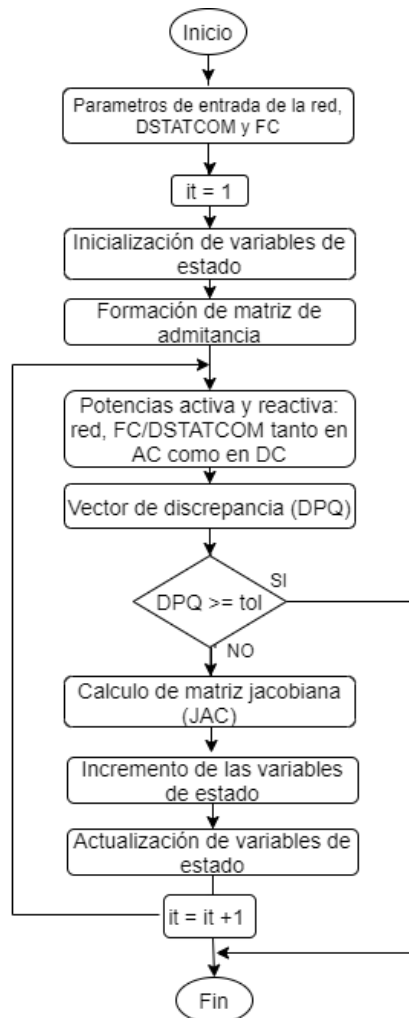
Inicio

Parametros de entrada de la red, DSTATCOM y FC

it = 1

Inicialización de variables de estado

Formación de matriz de admitancia

Potencias activa y reactiva: red, FC/DSTATCOM tanto en AC como en DC

Vector de discrepancia (DPQ)

DPQ >= tol

SI

NO

Calculo de matriz jacobiana (JAC)

Incremento de las variables de estado

Actualización de variables de estado

it = it +1

Fin